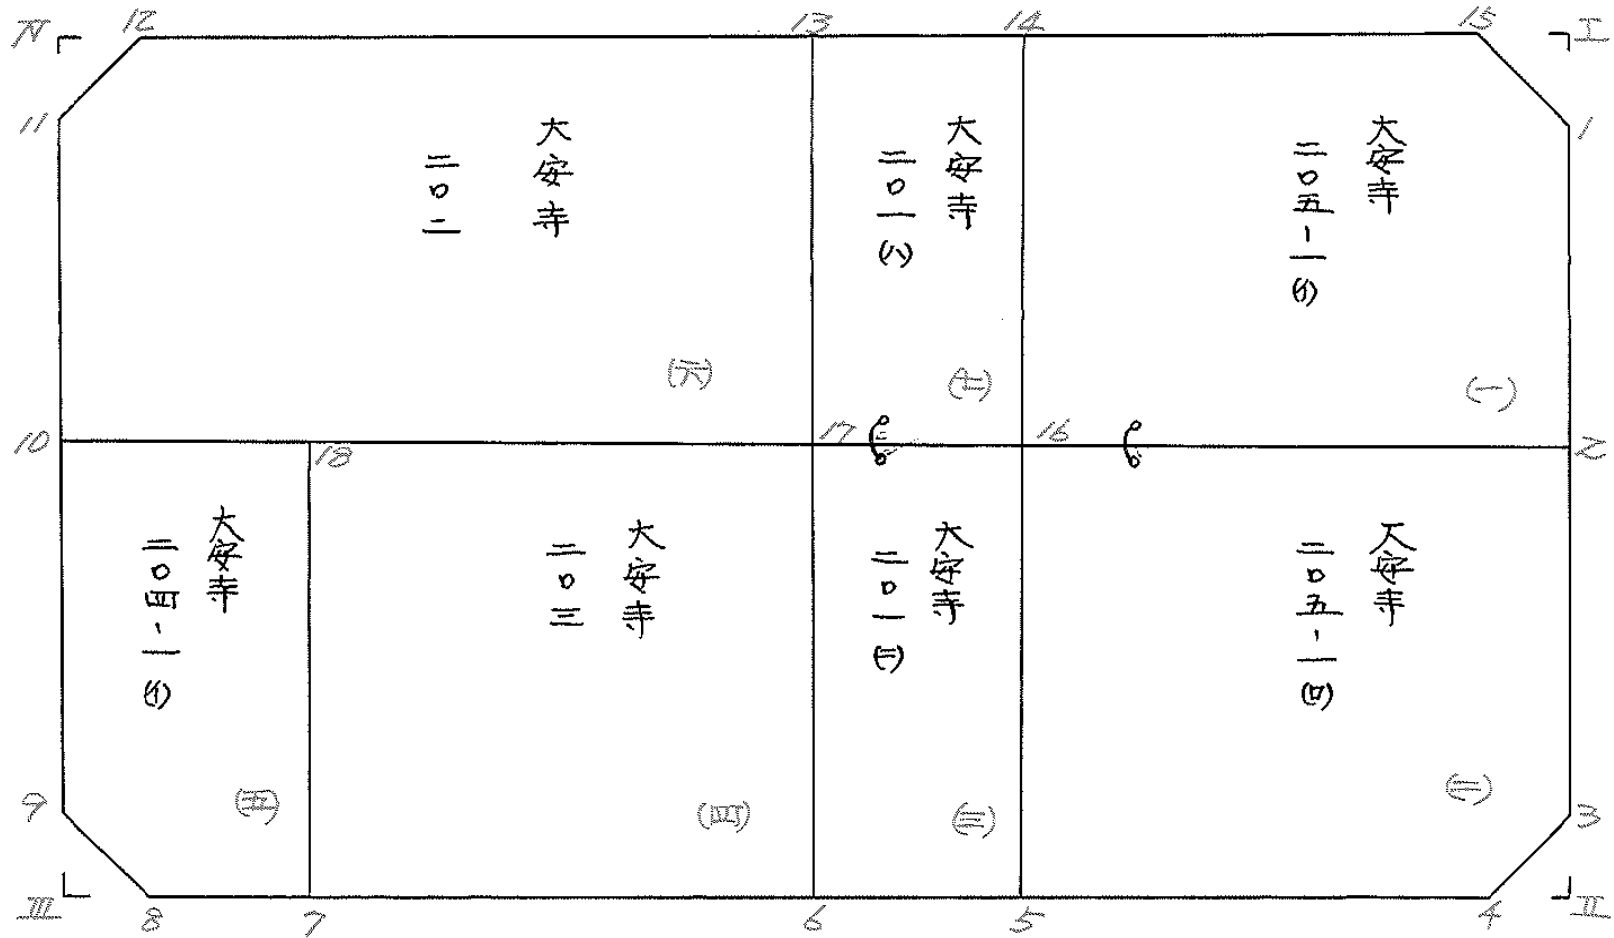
IV 12 13 14 15 I

11 1

大安寺 二〇二

大安寺 二〇一(八)

大安寺 二〇五ー一(イ)

(六) (七) (一)

10 18 17 16 2

大安寺 二〇四ー一(イ)

大安寺 二〇三

大安寺 二〇一(二)

大安寺 二〇五ー一(ロ)

(五) (四) (三) (二)

9 3

III 8 7 6 5 4 II